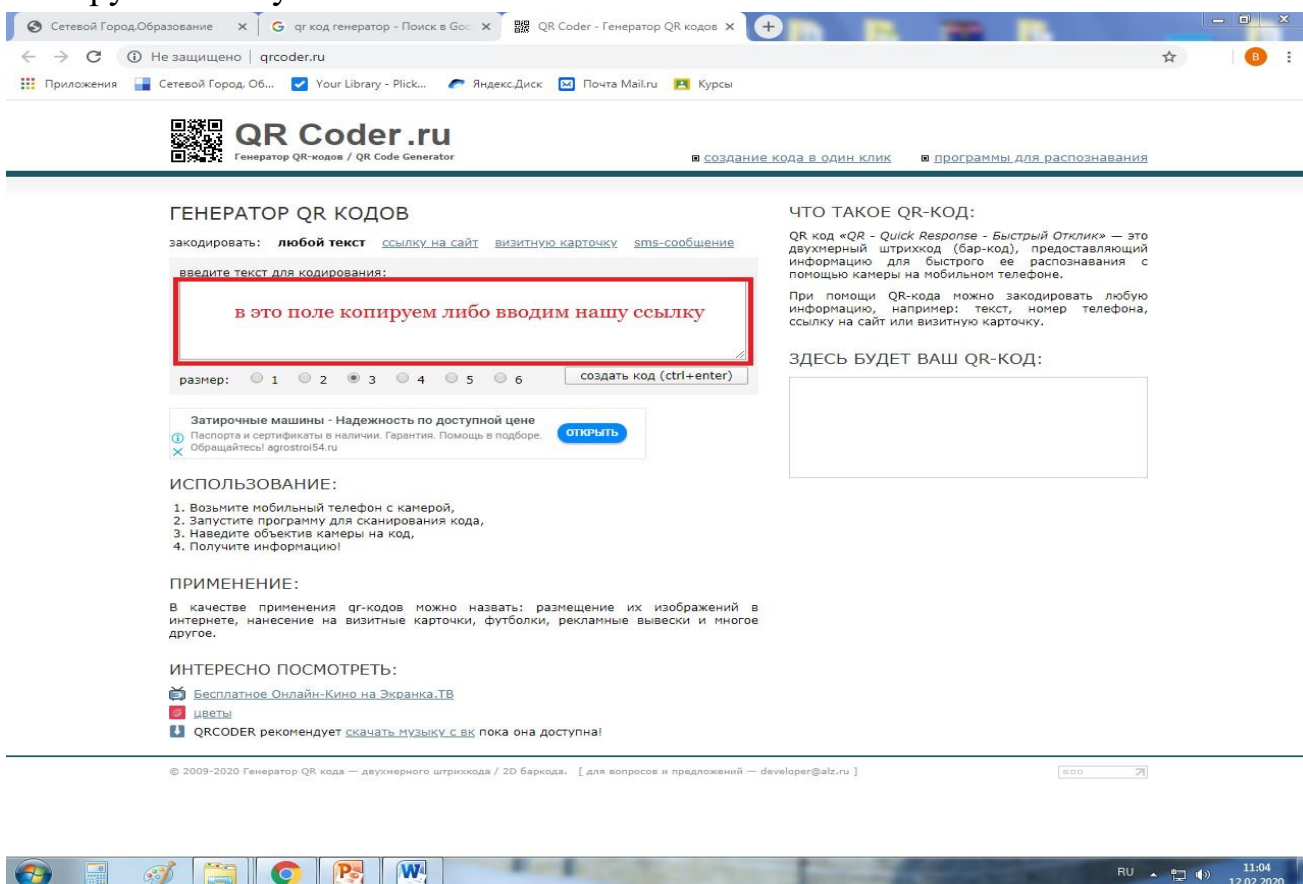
Сетевой Город.Образование × | qr код генератор - Поиск в Goo × | QR Coder - Генератор QR кодов ×

Не защищено | qrcoder.ru

Приложения | Сетевой Город. Об... | Your Library - Plick... | Яндекс.Диск | Почта Mail.ru | Курсы

QR Coder.ru
Генератор QR-кодов / QR Code Generator

создание кода в один клик   программы для распознавания

ГЕНЕРАТОР QR КОДОВ

закодировать: любой текст ссылку на сайт визитную карточку sms-сообщение

введите текст для кодирования:

в это поле копируем либо вводим нашу ссылку

размер: 1 2 3 4 5 6   создать код (ctrl+enter)

Затирочные машины - Надежность по доступной цене
Паспорта и сертификаты в наличии. Гарантия. Помощь в подборе. Обращайтесь! agrostroi54.ru
ОТКРЫТЬ

ИСПОЛЬЗОВАНИЕ:

1. Возьмите мобильный телефон с камерой,
2. Запустите программу для сканирования кода,
3. Наведите объектив камеры на код,
4. Получите информацию!

ПРИМЕНЕНИЕ:

В качестве применения qr-кодов можно назвать: размещение их изображений в интернете, нанесение на визитные карточки, футболки, рекламные вывески и многое другое.

ИНТЕРЕСНО ПОСМОТРЕТЬ:

Бесплатное Онлайн-Кино на Экранка.ТВ
цветы
QRCODER рекомендует скачать музыку с вк пока она доступна!

ЧТО ТАКОЕ QR-КОД:

QR код «QR - Quick Response - Быстрый Отклик» — это двухмерный штрихкод (бар-код), предоставляющий информацию для быстрого ее распознавания с помощью камеры на мобильном телефоне.

При помощи QR-кода можно закодировать любую информацию, например: текст, номер телефона, ссылку на сайт или визитную карточку.

ЗДЕСЬ БУДЕТ ВАШ QR-КОД:

© 2009-2020 Генератор QR кода — двухмерного штрихкода / 2D баркода. [ для вопросов и предложений — developer@alz.ru ]

RU 11:04 12.02.2020